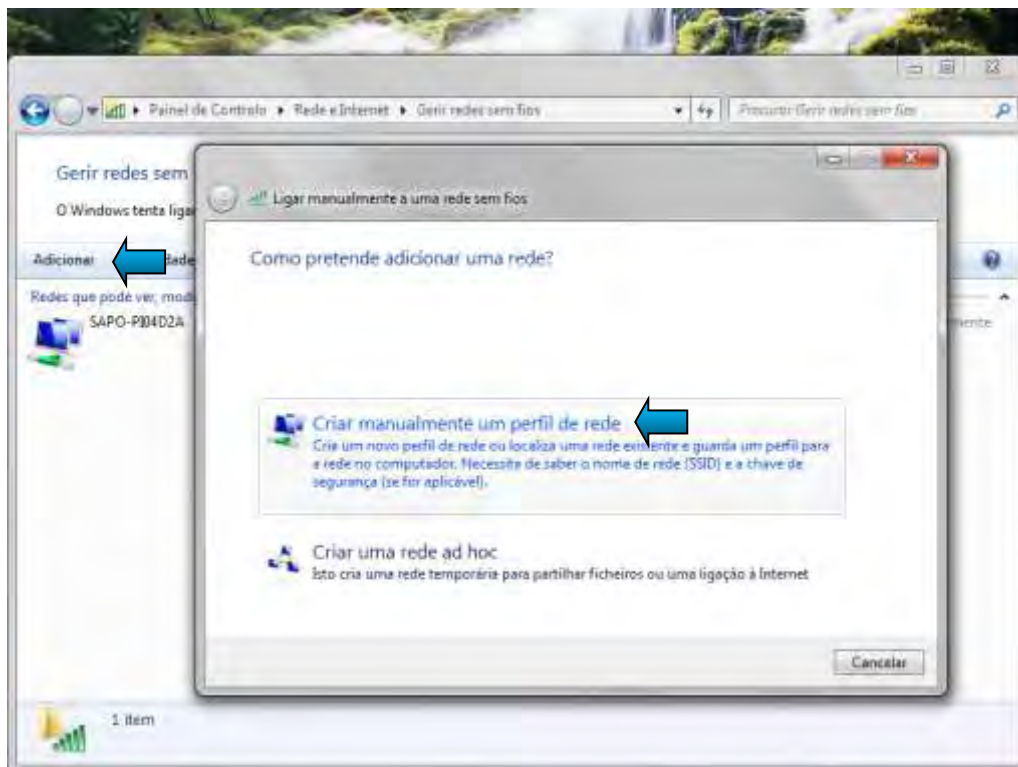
Painel de Controlo ▸ Rede e Internet ▸ Gerir redes sem fios

Procurar Gerir redes sem fios

Gerir redes sem

O Windows tenta ligar

Adicionar

Rede

Redes que pode ver, mod

SAPO-P804D2A

mente

Ligar manualmente a uma rede sem fios

Como pretende adicionar uma rede?

Criar manualmente um perfil de rede
Cria um novo perfil de rede ou localiza uma rede existente e guarda um perfil para a rede no computador. Necessita de saber o nome de rede (SSID) e a chave de segurança (se for aplicável).

Criar uma rede ad hoc
Isto cria uma rede temporária para partilhar ficheiros ou uma ligação à Internet

Cancelar

1 item